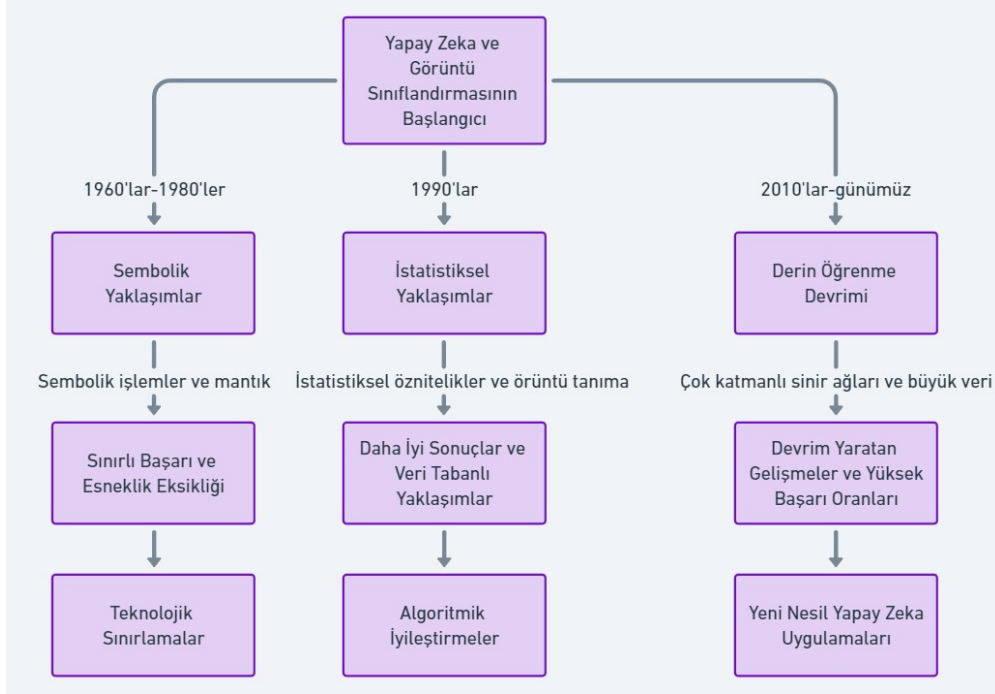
Yapay Zeka ve Görüntü Sınıflandırmasının Başlangıcı

1960'lar-1980'ler

Sembolik Yaklaşımlar

Sembolik işlemler ve mantık

Sınırlı Başarı ve Esneklik Eksikliği

Teknolojik Sınırlamalar

1990'lar

İstatistiksel Yaklaşımlar

İstatistiksel öznitelikler ve örüntü tanıma

Daha İyi Sonuçlar ve Veri Tabanlı Yaklaşımlar

Algoritmik İyileştirmeler

2010'lar-günümüz

Derin Öğrenme Devrimi

Çok katmanlı sinir ağları ve büyük veri

Devrim Yaratan Gelişmeler ve Yüksek Başarı Oranları

Yeni Nesil Yapay Zeka Uygulamaları